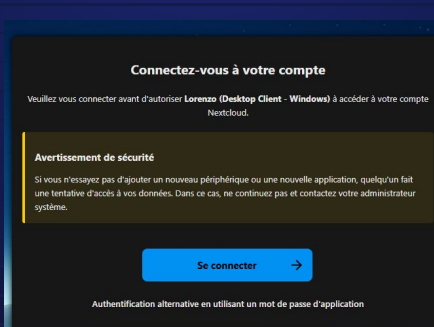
Connectez-vous à votre compte

Veuillez vous connecter avant d'autoriser Lorenzo (Desktop Client - Windows) à accéder à votre compte Nextcloud.

Avertissement de sécurité

Si vous n'essayez pas d'ajouter un nouveau périphérique ou une nouvelle application, quelqu'un fait une tentative d'accès à vos données. Dans ce cas, ne continuez pas et contactez votre administrateur système.

Se connecter →

Authentification alternative en utilisant un mot de passe d'application